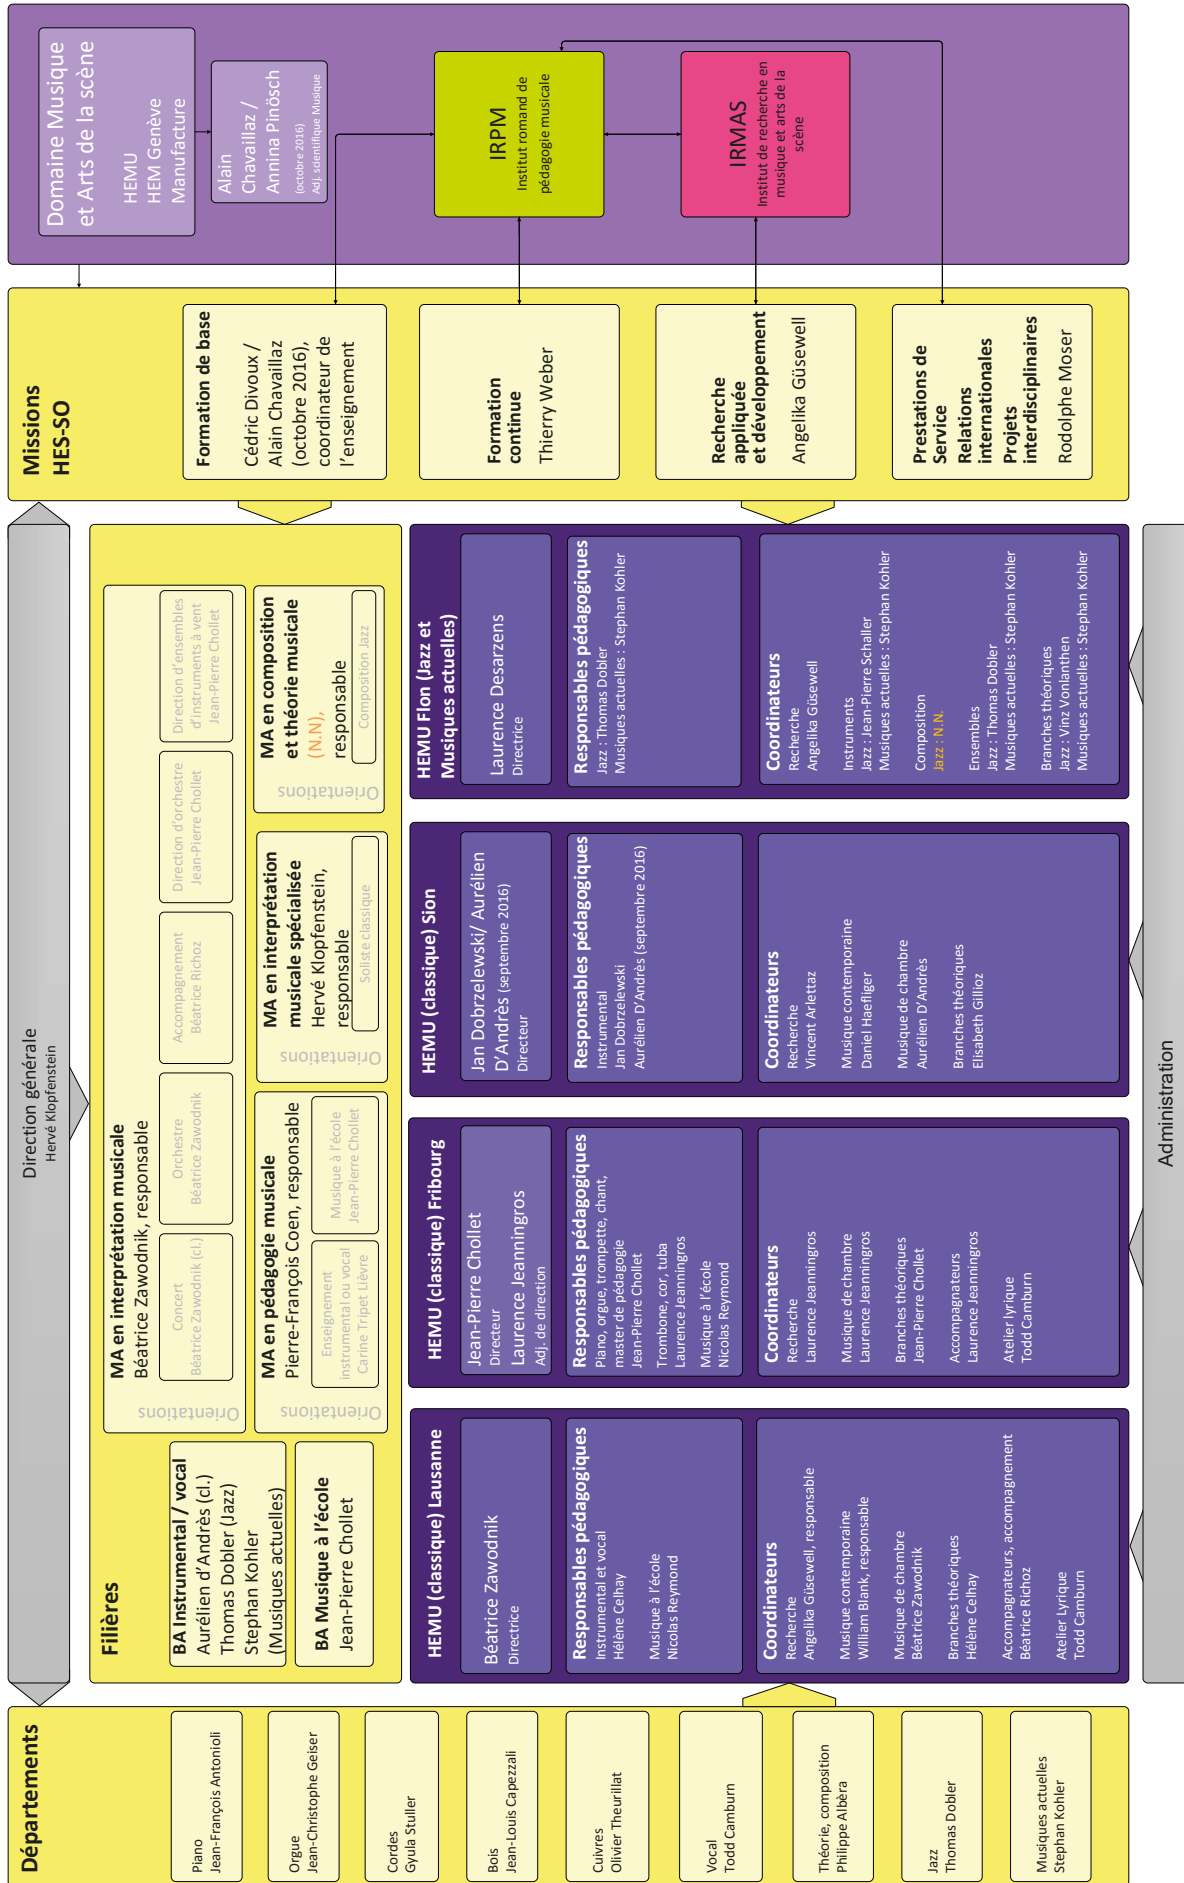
Domaine Musique et Arts de la scène

HEMU
HEM Genève
Manufacture

Alain Chavaillaz / Annina Pinösch
(octobre 2016)
Adj. scientifique Musique

IRPM
Institut romand de pédagogie musicale

IRMAS
Institut de recherche en musique et arts de la scène

Missions HES-SO

Formation de base
Cédric Divoux / Alain Chavaillaz (octobre 2016), coordinateur de l'enseignement

Formation continue
Thierry Weber

Recherche appliquée et développement
Angelika Güsewell

Prestations de Service
Relations internationales
Projets interdisciplinaires
Rodolphe Moser

Direction générale
Hervé Klopfenstein

Filières

BA Instrumental / vocal
Aurélien d'Andrès (cl.)
Thomas Dobler (Jazz)
Stephan Kohler (Musiques actuelles)

BA Musique à l'école
Jean-Pierre Chollet

MA en interprétation musicale
Béatrice Zawodnik, responsable
Orientations
Concert
Béatrice Zawodnik (cl.)
Orchestre
Béatrice Zawodnik
Accompagnement
Béatrice Richoz
Direction d'orchestre
Jean-Pierre Chollet
Direction d'ensembles d'instruments à vent
Jean-Pierre Chollet

MA en pédagogie musicale
Pierre-François Coen, responsable
Orientations
Enseignement instrumental ou vocal
Carine Tripet Lièvre
Musique à l'école
Jean-Pierre Chollet

MA en interprétation musicale spécialisée
Hervé Klopfenstein, responsable
Orientations
Soliste classique

MA en composition et théorie musicale
(N.N), responsable
Orientations
Composition Jazz

HEMU (classique) Lausanne
Béatrice Zawodnik
Directrice
Responsables pédagogiques
Instrumental et vocal
Hélène Celhay
Musique à l'école
Nicolas Reymond
Coordinateurs
Recherche
Angelika Güsewell, responsable
Musique contemporaine
William Blank, responsable
Musique de chambre
Béatrice Zawodnik
Branches théoriques
Hélène Celhay
Accompagnateurs, accompagnement
Béatrice Richoz
Atelier Lyrique
Todd Camburn

HEMU (classique) Fribourg
Jean-Pierre Chollet
Directeur
Laurence Jeanningros
Adj. de direction
Responsables pédagogiques
Piano, orgue, trompette, chant, master de pédagogie
Jean-Pierre Chollet
Trombone, cor, tuba
Laurence Jeanningros
Musique à l'école
Nicolas Reymond
Coordinateurs
Recherche
Laurence Jeanningros
Musique de chambre
Laurence Jeanningros
Branches théoriques
Jean-Pierre Chollet
Accompagnateurs
Laurence Jeanningros
Atelier lyrique
Todd Camburn

HEMU (classique) Sion
Jan Dobrzelewski/ Aurélien D'Andrès (septembre 2016)
Directeur
Responsables pédagogiques
Instrumental
Jan Dobrzelewski
Aurélien D'Andrès (septembre 2016)
Coordinateurs
Recherche
Vincent Arlettaz
Musique contemporaine
Daniel Haefliger
Musique de chambre
Aurélien D'Andrès
Branches théoriques
Elisabeth Gillioz

HEMU Flon (Jazz et Musiques actuelles)
Laurence Desarzens
Directrice
Responsables pédagogiques
Jazz : Thomas Dobler
Musiques actuelles : Stephan Kohler
Coordinateurs
Recherche
Angelika Güsewell
Instruments
Jazz : Jean-Pierre Schaller
Musiques actuelles : Stephan Kohler
Composition
Jazz : N.N.
Ensembles
Jazz : Thomas Dobler
Musiques actuelles : Stephan Kohler
Branches théoriques
Jazz : Vinz Vonlanthen
Musiques actuelles : Stephan Kohler

Administration

Départements
Piano
Jean-François Antonioli
Orgue
Jean-Christophe Geiser
Cordes
Gyula Stuller
Bois
Jean-Louis Capezzali
Cuivres
Olivier Theurillat
Vocal
Todd Camburn
Théorie, composition
Philippe Albèra
Jazz
Thomas Dobler
Musiques actuelles
Stephan Kohler